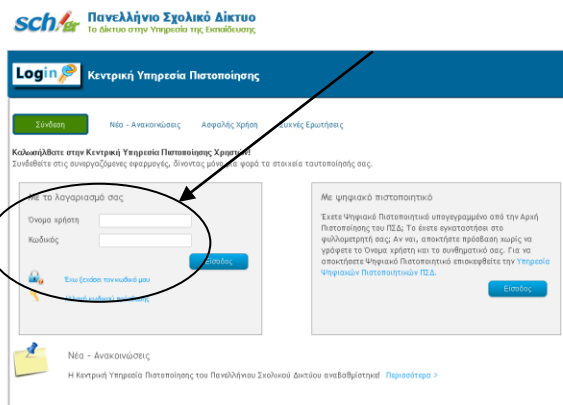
sch.gr Πανελλήνιο Σχολικό Δίκτυο
Το Δίκτυο στην Υπηρεσία της Εκπαίδευσης

Login Κεντρική Υπηρεσία Πιστοποίησης

Σύνδεση Νέα - Ανακοινώσεις Ασφαλής Χρήση Συχνές Ερωτήσεις

Καλωσήλθατε στην Κεντρική Υπηρεσία Πιστοποίησης Χρηστών!
Συνδεθείτε στις συνεργαζόμενες εφαρμογές, δίνοντας μόνο μια φορά τα στοιχεία ταυτοποίησής σας.

Με το λογαριασμό σας

Όνομα χρήστη

Κωδικός

Είσοδος

Έχω ξεχάσει τον κωδικό μου

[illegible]

Με ψηφιακό πιστοποιητικό

Έχετε Ψηφιακό Πιστοποιητικό υπογεγραμμένο από την Αρχή Πιστοποίησης του ΠΣΔ; Το έχετε εγκαταστήσει στο φυλλομετρητή σας; Αν ναι, αποκτήστε πρόσβαση χωρίς να γράψετε το Όνομα χρήστη και το συνθηματικό σας. Για να αποκτήσετε Ψηφιακό Πιστοποιητικό επισκεφθείτε την Υπηρεσία Ψηφιακών Πιστοποιητικών ΠΣΔ.

Είσοδος

Νέα - Ανακοινώσεις

Η Κεντρική Υπηρεσία Πιστοποίησης του Πανελλήνιου Σχολικού Δικτύου αναβαθμίστηκε! Περισσότερα >